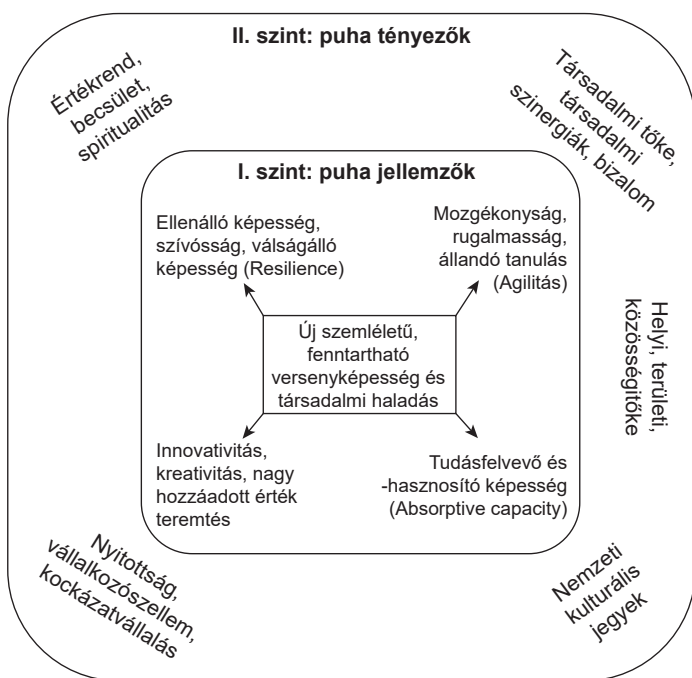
II. szint: puha tényezők

Értékrend, becsület, spiritualitás

Társadalmi tőke, társadalmi szinergiák, bizalom

I. szint: puha jellemzők

Ellenálló képesség, szívósság, válságálló képesség (Resilience)

Mozgékonyság, rugalmasság, állandó tanulás (Agilitás)

Új szemléletű, fenntartható versenyképesség és társadalmi haladás

Helyi, területi, közösségitőke

Innovativitás, kreativitás, nagy hozzáadott érték teremtés

Tudásfelvevő és -hasznosító képesség (Absorptive capacity)

Nyitottság, vállalkozószellem, kockázatvállalás

Nemzeti kulturális jegyek